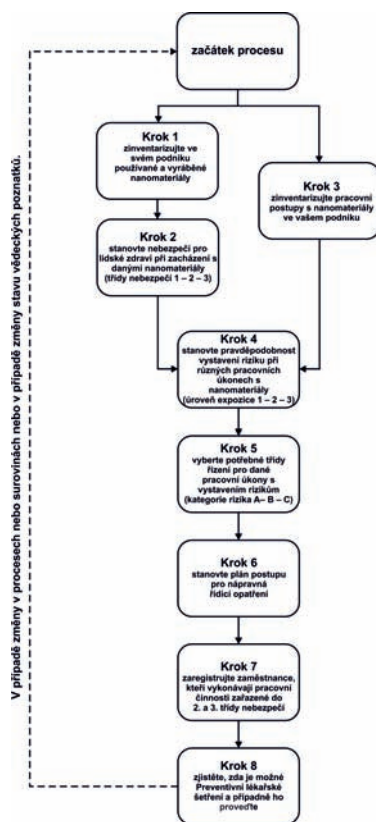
V případě změny v procesech nebo surovinách nebo v případě změny stavu vědeckých poznatků.

začátek procesu

Krok 1
zinventarizujte ve svém podniku používané a vyráběné nanomateriály

Krok 3
zinventarizujte pracovní postupy s nanomateriály ve vašem podniku

Krok 2
stanovte nebezpečí pro lidské zdraví při zacházení s danými nanomateriály (třídy nebezpečí 1 – 2 – 3)

Krok 4
stanovte pravděpodobnost vystavení riziku při různých pracovních úkonech s nanomateriály (úroveň expozice 1 – 2 – 3)

Krok 5
vyberte potřebné třídy řízení pro dané pracovní úkony s vystavením rizikům (kategorie rizika A– B – C)

Krok 6
stanovte plán postupu pro nápravná řídicí opatření

Krok 7
zaregistrujte zaměstnance, kteří vykonávají pracovní činnosti zařazené do 2. a 3. třídy nebezpečí

Krok 8
zjistěte, zda je možné Preventivní lékařské šetření a případně ho proveďte